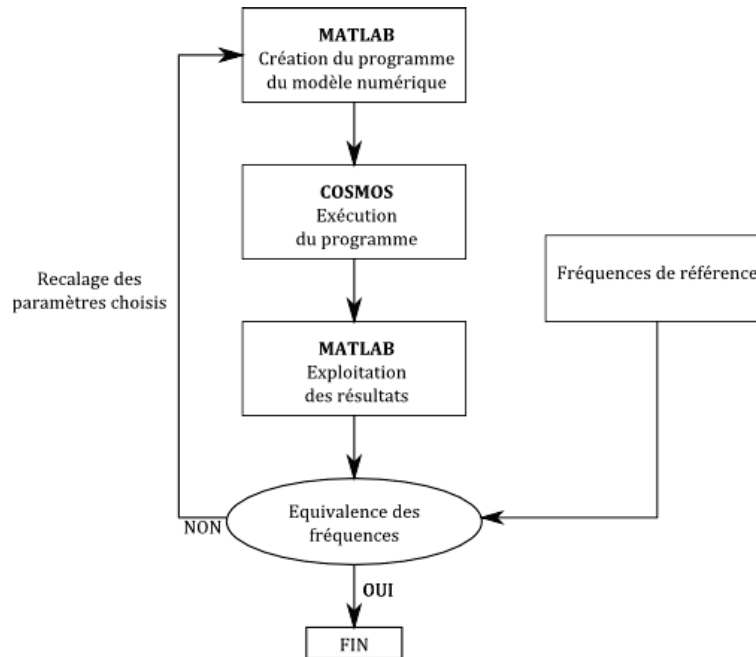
MATLAB
Création du programme du modèle numérique

COSMOS
Exécution du programme

Recalage des paramètres choisis

Fréquences de référence

MATLAB
Exploitation des résultats

NON

Equivalence des fréquences

OUI

FIN